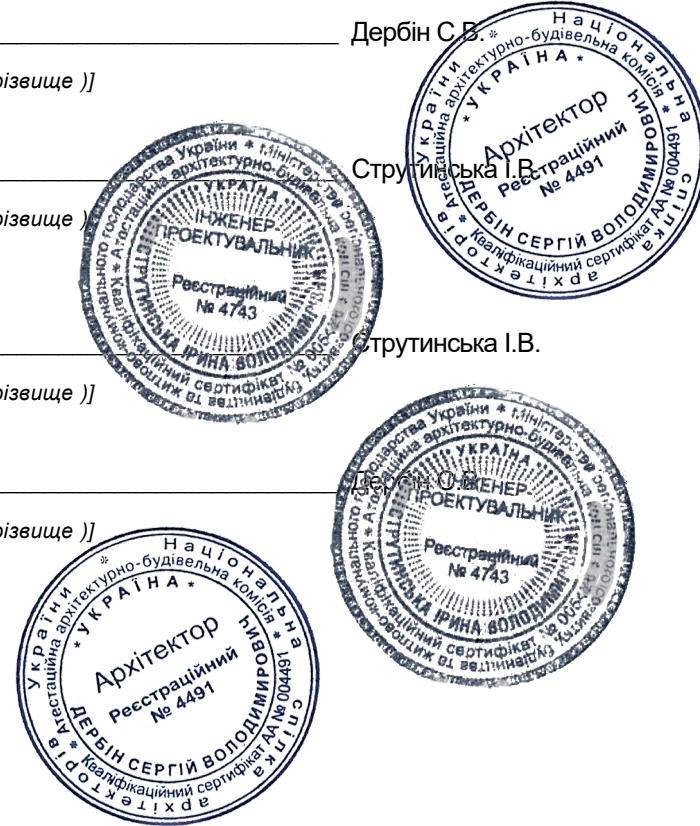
Дербін С.В.
різвище )]

Струтинська І.В.
різвище )]

Струтинська І.В.
різвище )]

Дербін С.В.
різвище )]

Національна архітектурно-будівельна комісія * Атестаційна архітекторів України * Спілка * УКРАЇНА * Архітектор Реєстраційний № 4491 ДЕРБІН СЕРГІЙ ВОЛОДИМИРОВИЧ Кваліфікаційний сертифікат АА № 004491

Міністерство регіонального розвитку будівництва та житлово-комунального господарства України * Атестаційна архітектурно-будівельна комісія * УКРАЇНА ІНЖЕНЕР-ПРОЕКТУВАЛЬНИК Реєстраційний № 4743 СТРУТИНСЬКА ІРИНА ВОЛОДИМИРІВНА Кваліфікаційний сертифікат АА № 004743

Міністерство регіонального розвитку будівництва та житлово-комунального господарства України * Атестаційна архітектурно-будівельна комісія * УКРАЇНА ІНЖЕНЕР-ПРОЕКТУВАЛЬНИК Реєстраційний № 4743 СТРУТИНСЬКА ІРИНА ВОЛОДИМИРІВНА Кваліфікаційний сертифікат АА № 004743

Національна архітектурно-будівельна комісія * Атестаційна архітекторів України * Спілка * УКРАЇНА * Архітектор Реєстраційний № 4491 ДЕРБІН СЕРГІЙ ВОЛОДИМИРОВИЧ Кваліфікаційний сертифікат АА № 004491